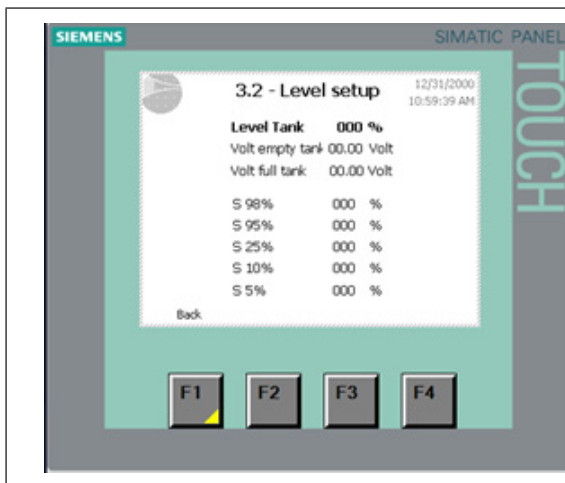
SIEMENS

SIMATIC PANEL

TOUCH

3.2 - Level setup

12/31/2000
10:59:39 AM

| Level Tank | 000 % |
|---|---|
| Volt empty tank | 00.00 Volt |
| Volt full tank | 00.00 Volt |

| S 98% | 000 % |
|---|---|
| S 95% | 000 % |
| S 25% | 000 % |
| S 10% | 000 % |
| S 5% | 000 % |

Back

F1 F2 F3 F4